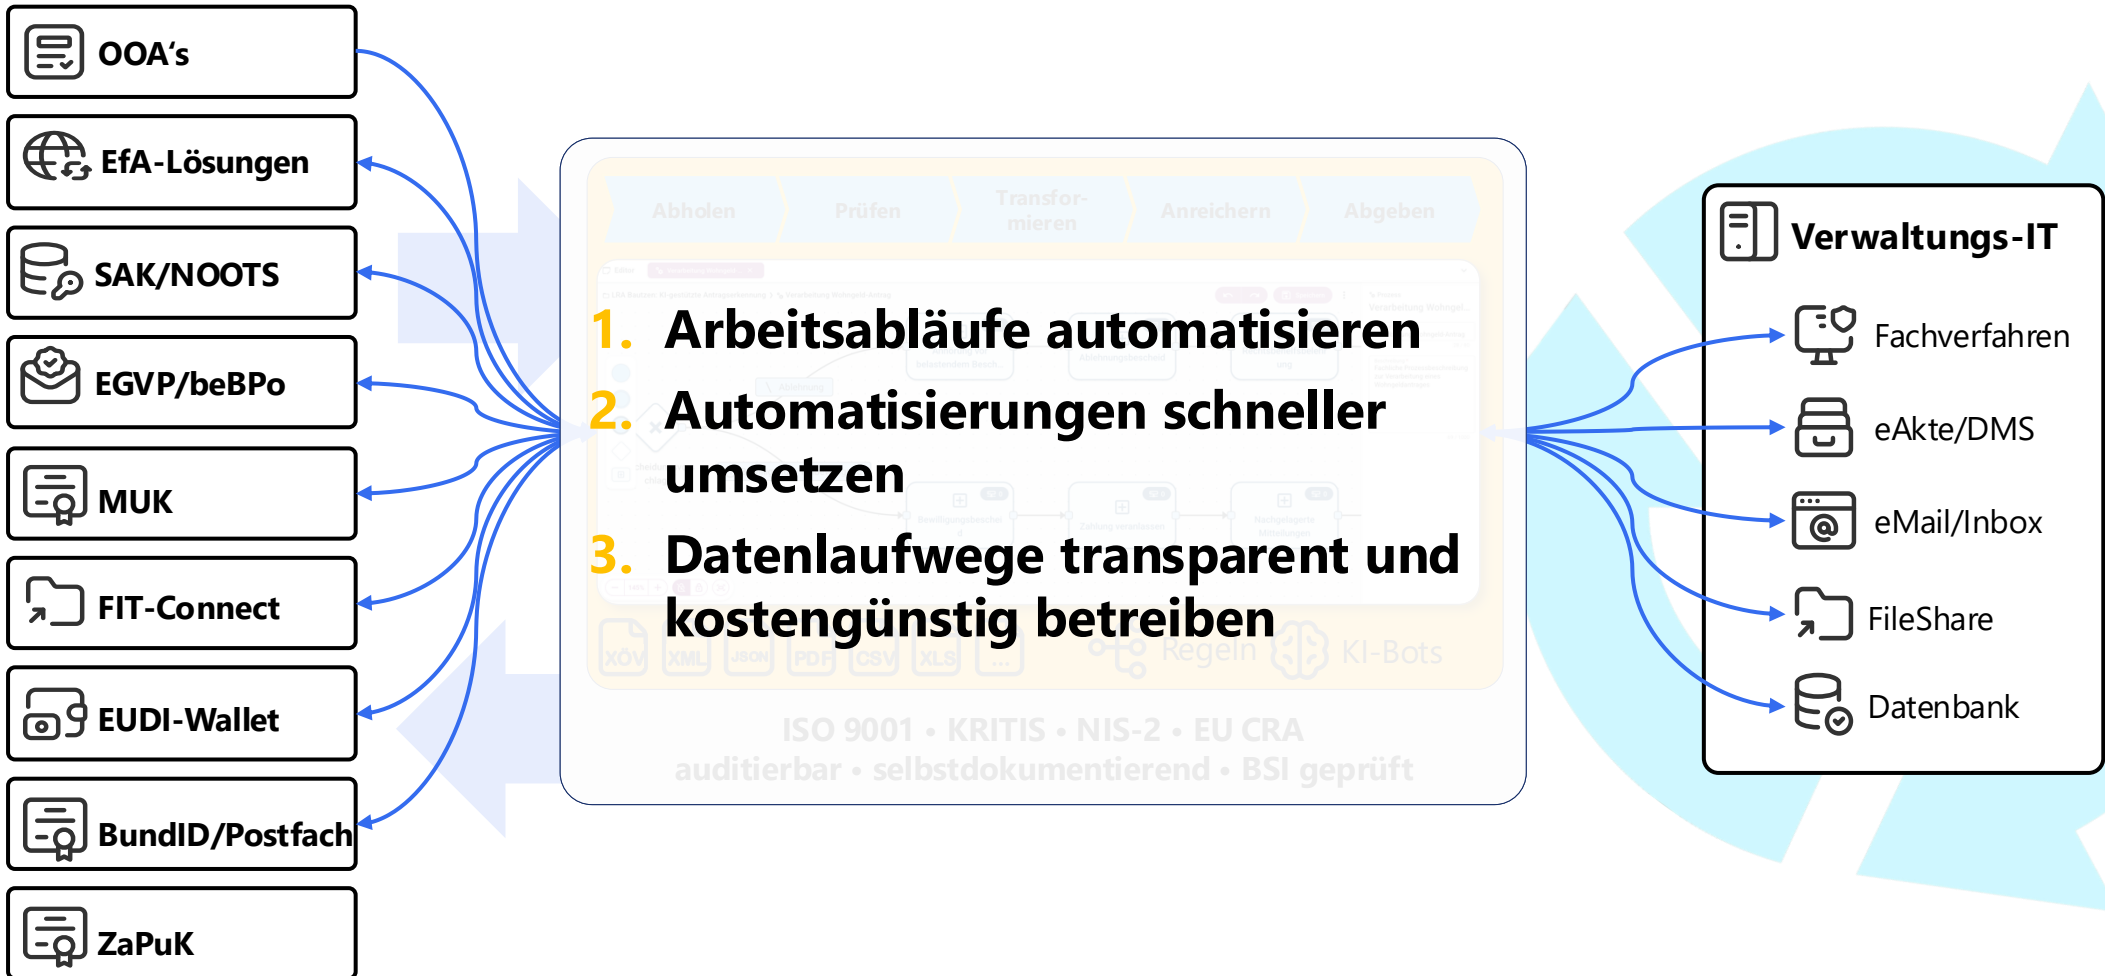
OOA's

EfA-Lösungen

SAK/NOOTS

EGVP/beBPo

MUK

FIT-Connect

EUDI-Wallet

BundID/Postfach

ZaPuK

Abholen Prüfen Transformieren Anreichern Abgeben

1. Arbeitsabläufe automatisieren
2. Automatisierungen schneller umsetzen
3. Datenlaufwege transparent und kostengünstig betreiben

XÖV XML JSON PDF CSV XLS ... Regeln KI-Bots

ISO 9001 • KRITIS • NIS-2 • EU CRA
auditierbar • selbstdokumentierend • BSI geprüft

Verwaltungs-IT

Fachverfahren

eAkte/DMS

eMail/Inbox

FileShare

Datenbank